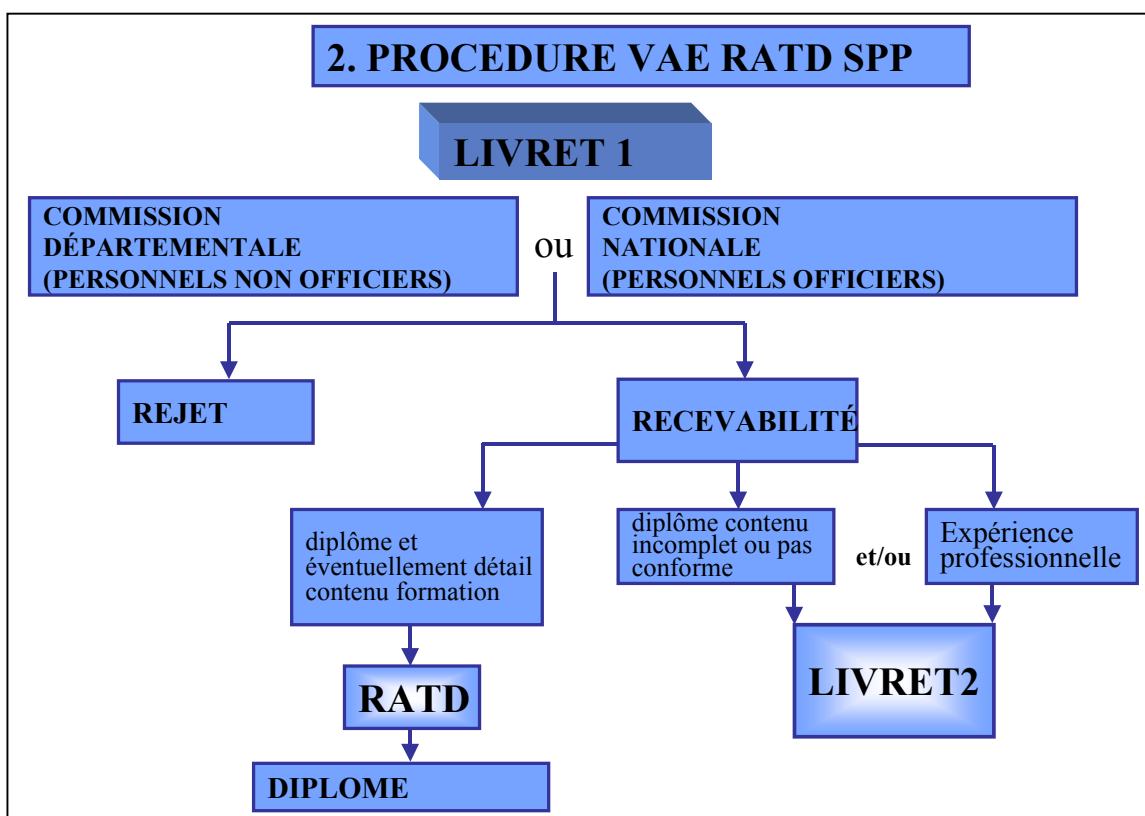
2. PROCEDURE VAE RATD SPP

LIVRET 1

COMMISSION DÉPARTEMENTALE (PERSONNELS NON OFFICIERS)

ou

COMMISSION NATIONALE (PERSONNELS OFFICIERS)

REJET

RECEVABILITÉ

diplôme et éventuellement détail contenu formation

diplôme contenu incomplet ou pas conforme

et/ou

Expérience professionnelle

RATD

LIVRET2

DIPLOME